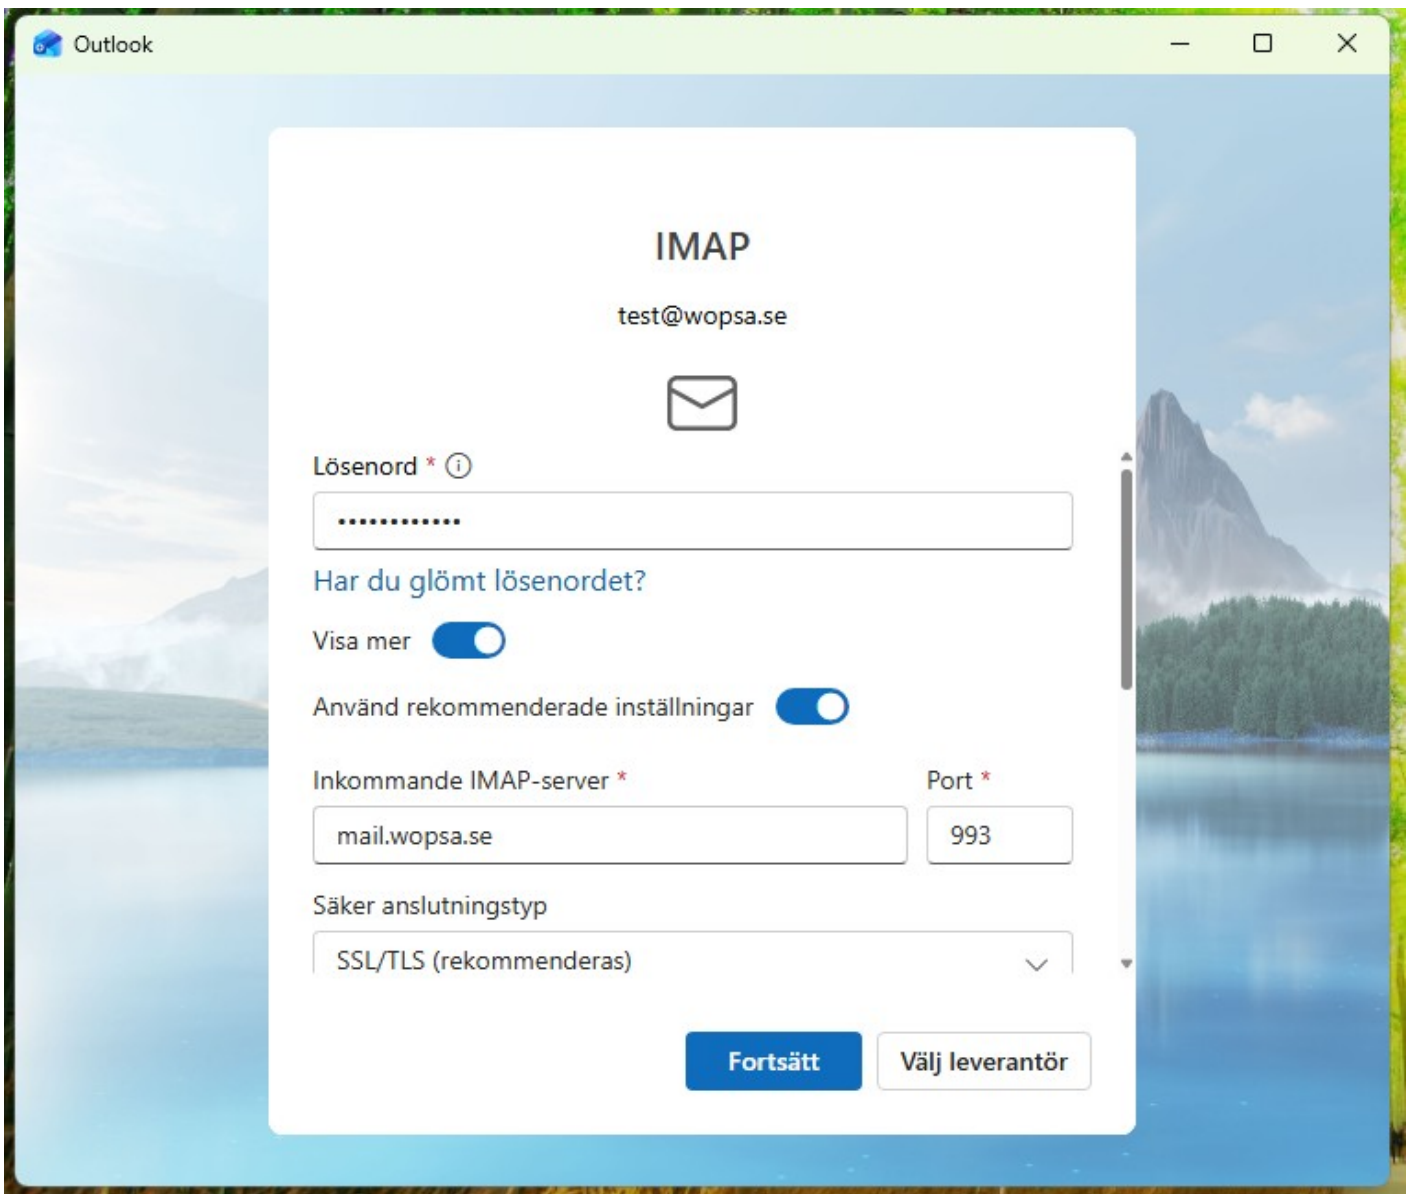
Outlook

IMAP

test@wopsa.se

Lösenord *

•••••••••••••

Har du glömt lösenordet?

Visa mer

Använd rekommenderade inställningar

Inkommande IMAP-server *

mail.wopsa.se

Port *

993

Säker anslutningstyp

SSL/TLS (rekommenderas)

Fortsätt

Välj leverantör